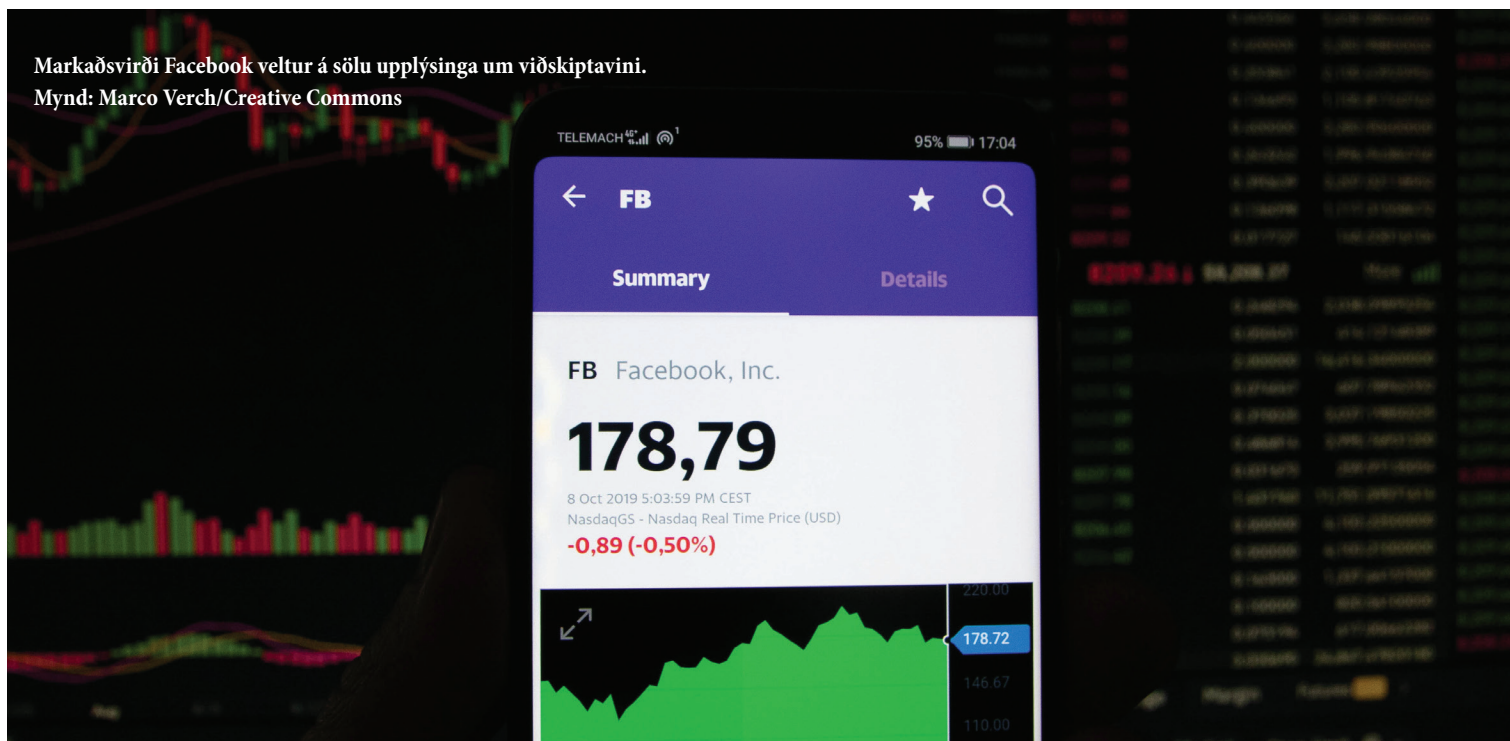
Markaðsvirði Facebook veltur á sölu upplýsinga um viðskiptavini.
Mynd: Marco Verch/Creative Commons

TELEMACH 95% 17:04

FB

Summary

Details

FB Facebook, Inc.

178,79

8 Oct 2019 5:03:59 PM CEST
NasdaqGS - Nasdaq Real Time Price (USD)
-0,89 (-0,50%)

220.00
178.72
146.67
110.00